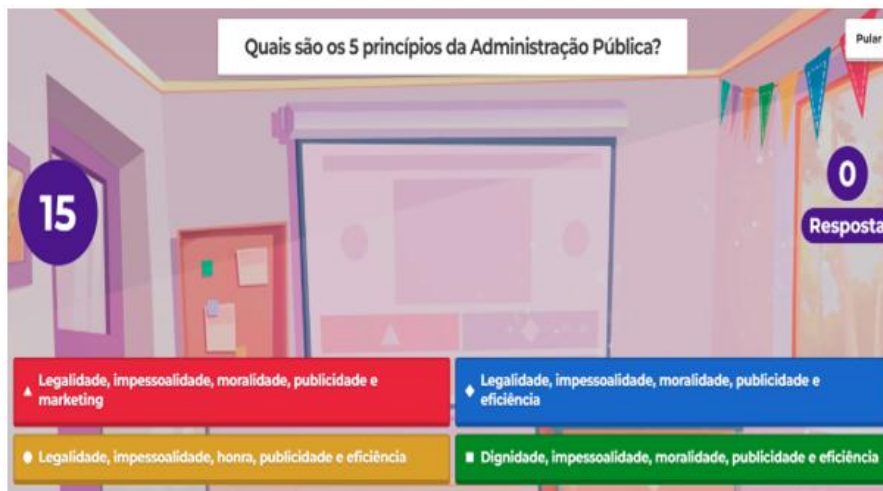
Quais são os 5 princípios da Administração Pública?

Pular

15

0
Respostas

Legalidade, impessoalidade, moralidade, publicidade e marketing

Legalidade, impessoalidade, moralidade, publicidade e eficiência

Legalidade, impessoalidade, honra, publicidade e eficiência

Dignidade, impessoalidade, moralidade, publicidade e eficiência